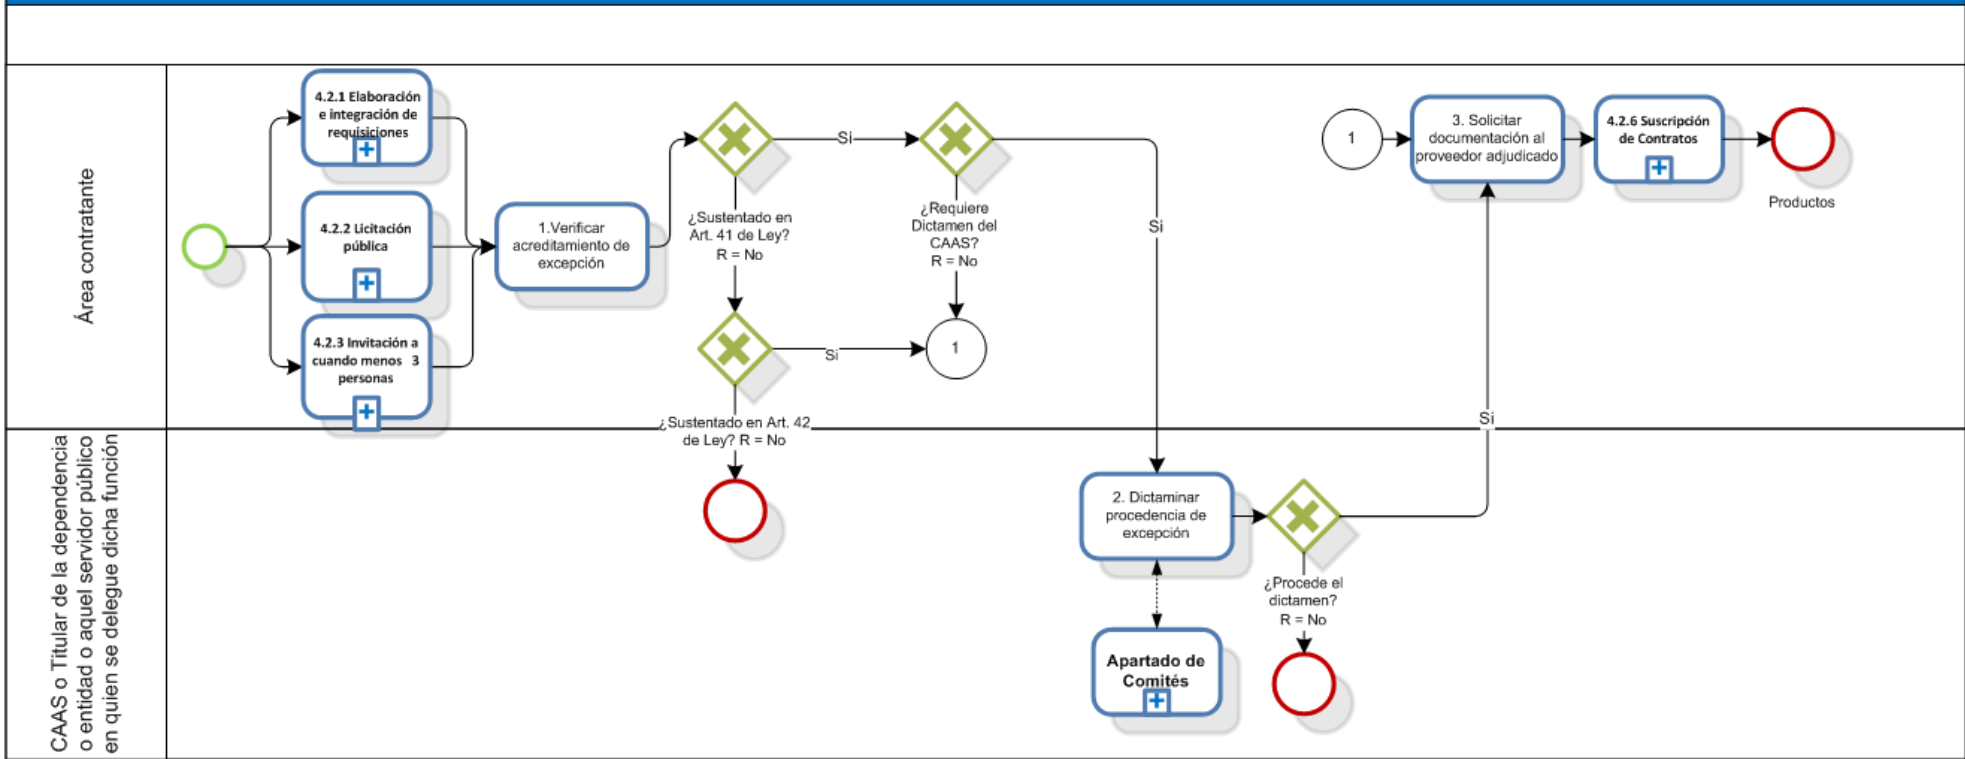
Área contratante

4.2.1 Elaboración e integración de requisiciones

4.2.2 Licitación pública

4.2.3 Invitación a cuando menos 3 personas

1.Verificar acreditamiento de excepción

¿Sustentado en Art. 41 de Ley? R = No

Si

¿Requiere Dictamen del CAAS? R = No

Si

1

Si

¿Sustentado en Art. 42 de Ley? R = No

1

3. Solicitar documentación al proveedor adjudicado

4.2.6 Suscripción de Contratos

Productos

Si

CAAS o Titular de la dependencia o entidad o aquel servidor público en quien se delegue dicha función

2. Dictaminar procedencia de excepción

¿Procede el dictamen? R = No

Apartado de Comités